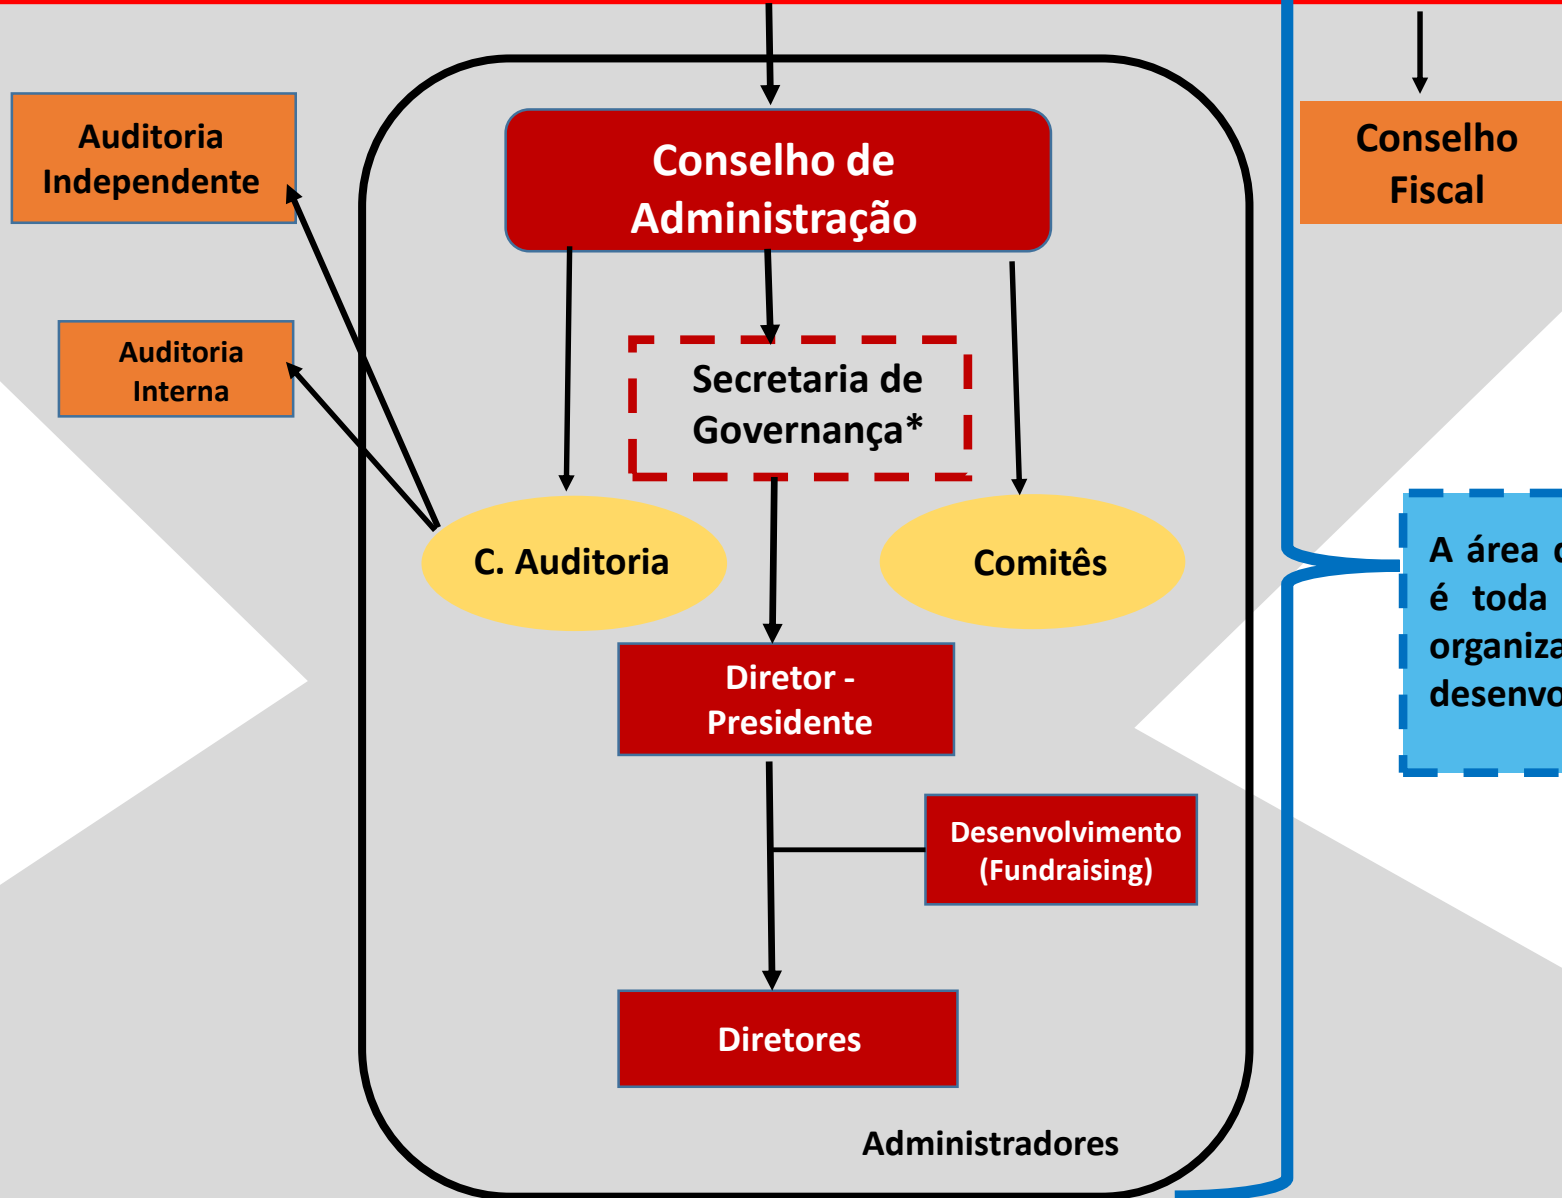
Auditoria Independente

Auditoria Interna

Conselho de Administração

Secretaria de Governança*

C. Auditoria

Comitês

Diretor - Presidente

Desenvolvimento (Fundraising)

Diretores

Administradores

Conselho Fiscal

A área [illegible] é toda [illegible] organiza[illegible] desenvo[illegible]